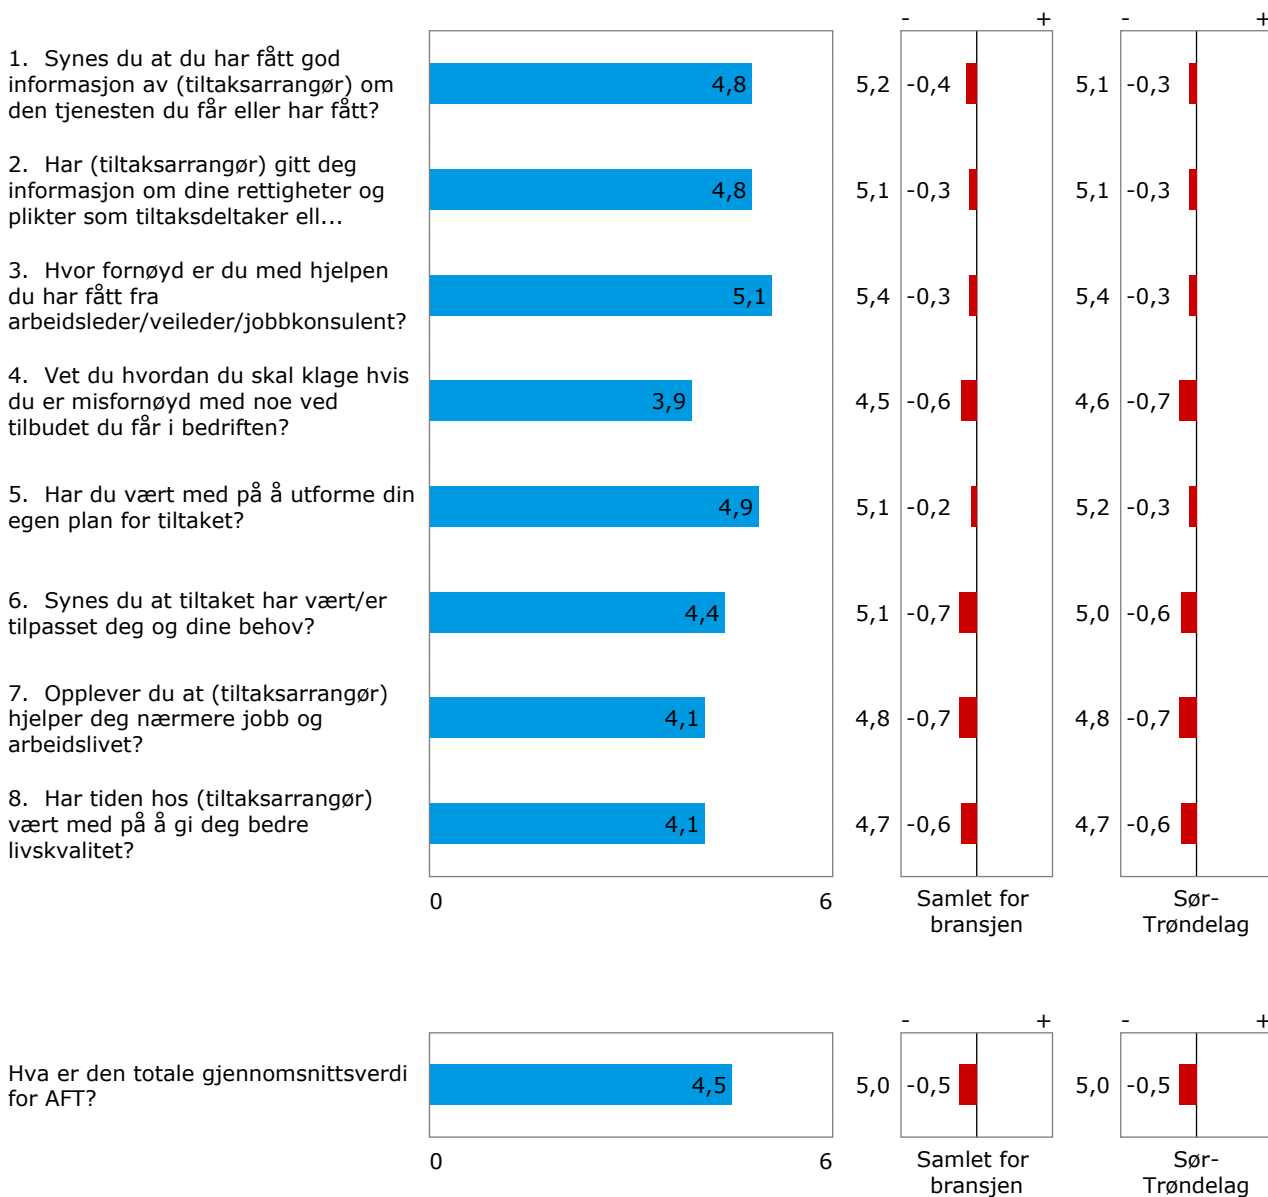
1. Synes du at du har fått god informasjon av (tiltaksarrangør) om den tjenesten du får eller har fått?

2. Har (tiltaksarrangør) gitt deg informasjon om dine rettigheter og plikter som tiltaksdeltaker ell...

3. Hvor fornøyd er du med hjelpen du har fått fra arbeidsleder/veileder/jobbkonsulent?

4. Vet du hvordan du skal klage hvis du er misfornøyd med noe ved tilbudet du får i bedriften?

5. Har du vært med på å utforme din egen plan for tiltaket?

6. Synes du at tiltaket har vært/er tilpasset deg og dine behov?

7. Opplever du at (tiltaksarrangør) hjelper deg nærmere jobb og arbeidslivet?

8. Har tiden hos (tiltaksarrangør) vært med på å gi deg bedre livskvalitet?

| | | Samlet for bransjen | | Sør-Trøndelag | |
|---|---|---|---|---|---|
| 1. | 4,8 | 5,2 | -0,4 | 5,1 | -0,3 |
| 2. | 4,8 | 5,1 | -0,3 | 5,1 | -0,3 |
| 3. | 5,1 | 5,4 | -0,3 | 5,4 | -0,3 |
| 4. | 3,9 | 4,5 | -0,6 | 4,6 | -0,7 |
| 5. | 4,9 | 5,1 | -0,2 | 5,2 | -0,3 |
| 6. | 4,4 | 5,1 | -0,7 | 5,0 | -0,6 |
| 7. | 4,1 | 4,8 | -0,7 | 4,8 | -0,7 |
| 8. | 4,1 | 4,7 | -0,6 | 4,7 | -0,6 |

- + - +

0 6

Samlet for bransjen

Sør-Trøndelag

Hva er den totale gjennomsnittsverdi for AFT?

4,5

5,0 -0,5

5,0 -0,5

- + - +

0 6

Samlet for bransjen

Sør-Trøndelag